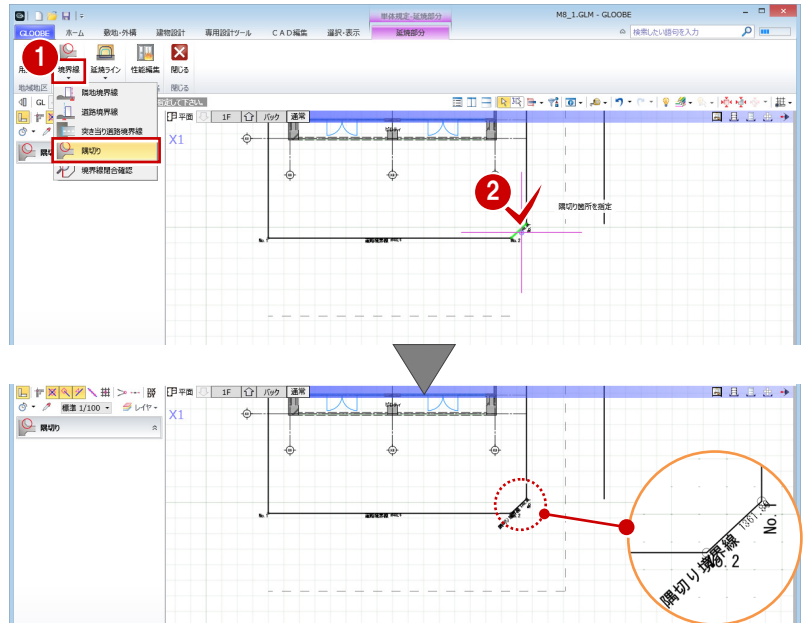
単体規定・延焼部分
M8_1.GLM - GLOOBE
GLOOBE ホーム 敷地・外構 建物設計 専用設計ツール ＣＡＤ編集 選択・表示 延焼部分
検索したい語句を入力
1
用 境界線 延焼ライン 性能編集 閉じる
地域地区 閉じる
隣地境界線
道路境界線
突き当り道路境界線
隅切り
境界線閉合確認
GL
隅切
X1
平面 1F バック 通常
2
隅切り箇所を指定
道路境界線
標準 1/100 レイヤ
隅切り
X1
平面 1F バック 通常
道路境界線
隅切り境界線
No.
2
1361.00